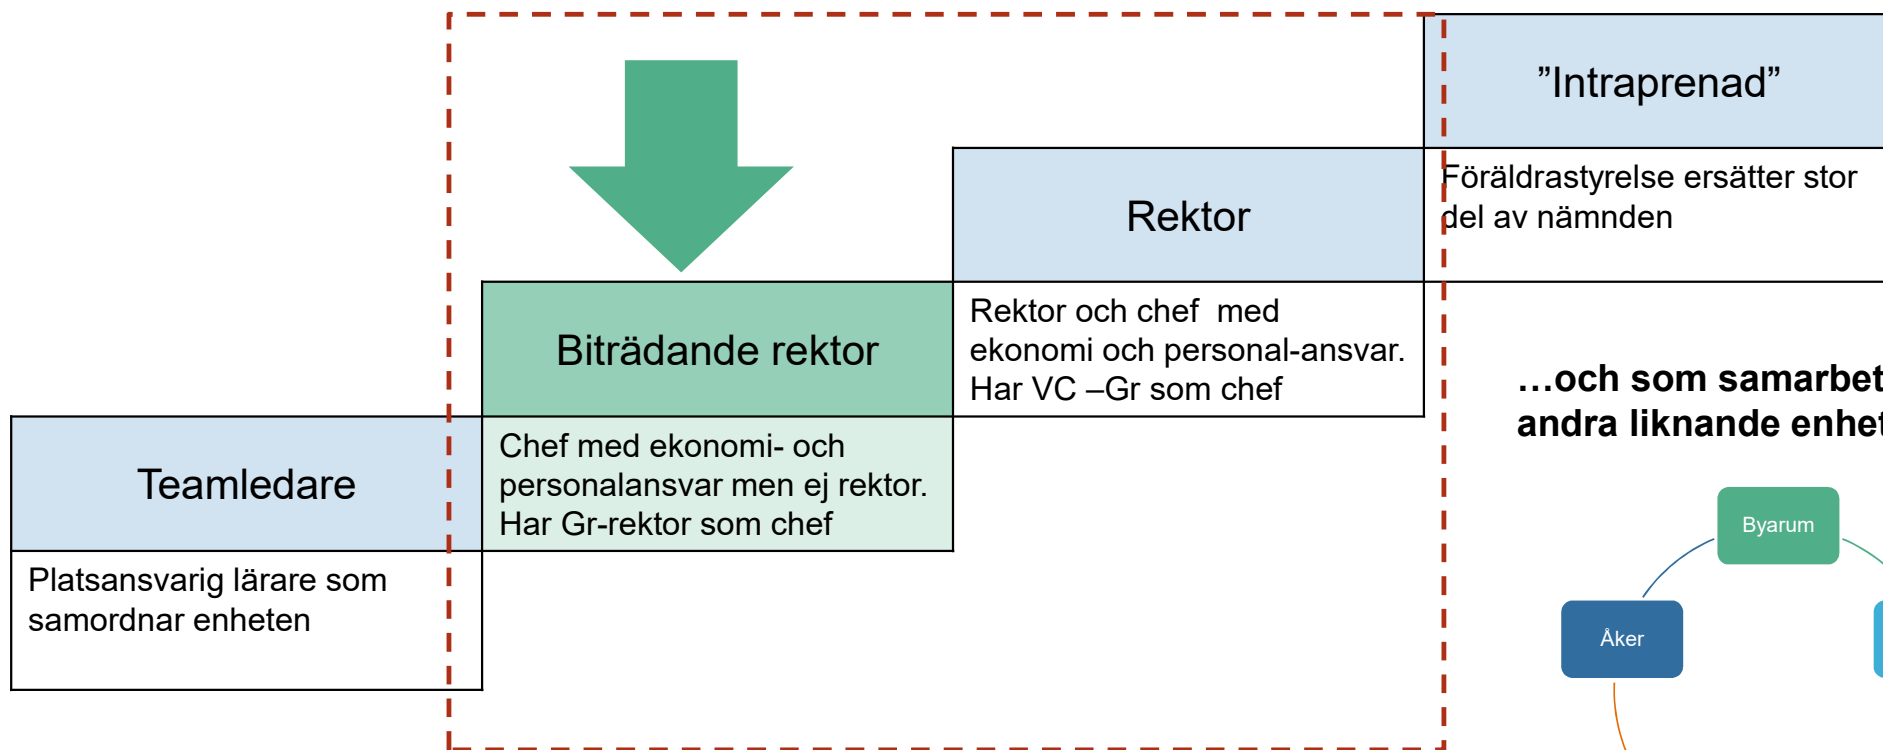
Teamledare

Platsansvarig lärare som samordnar enheten

Biträdande rektor

Chef med ekonomi- och personalansvar men ej rektor. Har Gr-rektor som chef

Rektor

Rektor och chef med ekonomi och personal-ansvar. Har VC –Gr som chef

”Intraprenad”

Föräldrastyrelse ersätter stor del av nämnden

…och som samarbet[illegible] andra liknande enhe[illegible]

Byarum

Åker